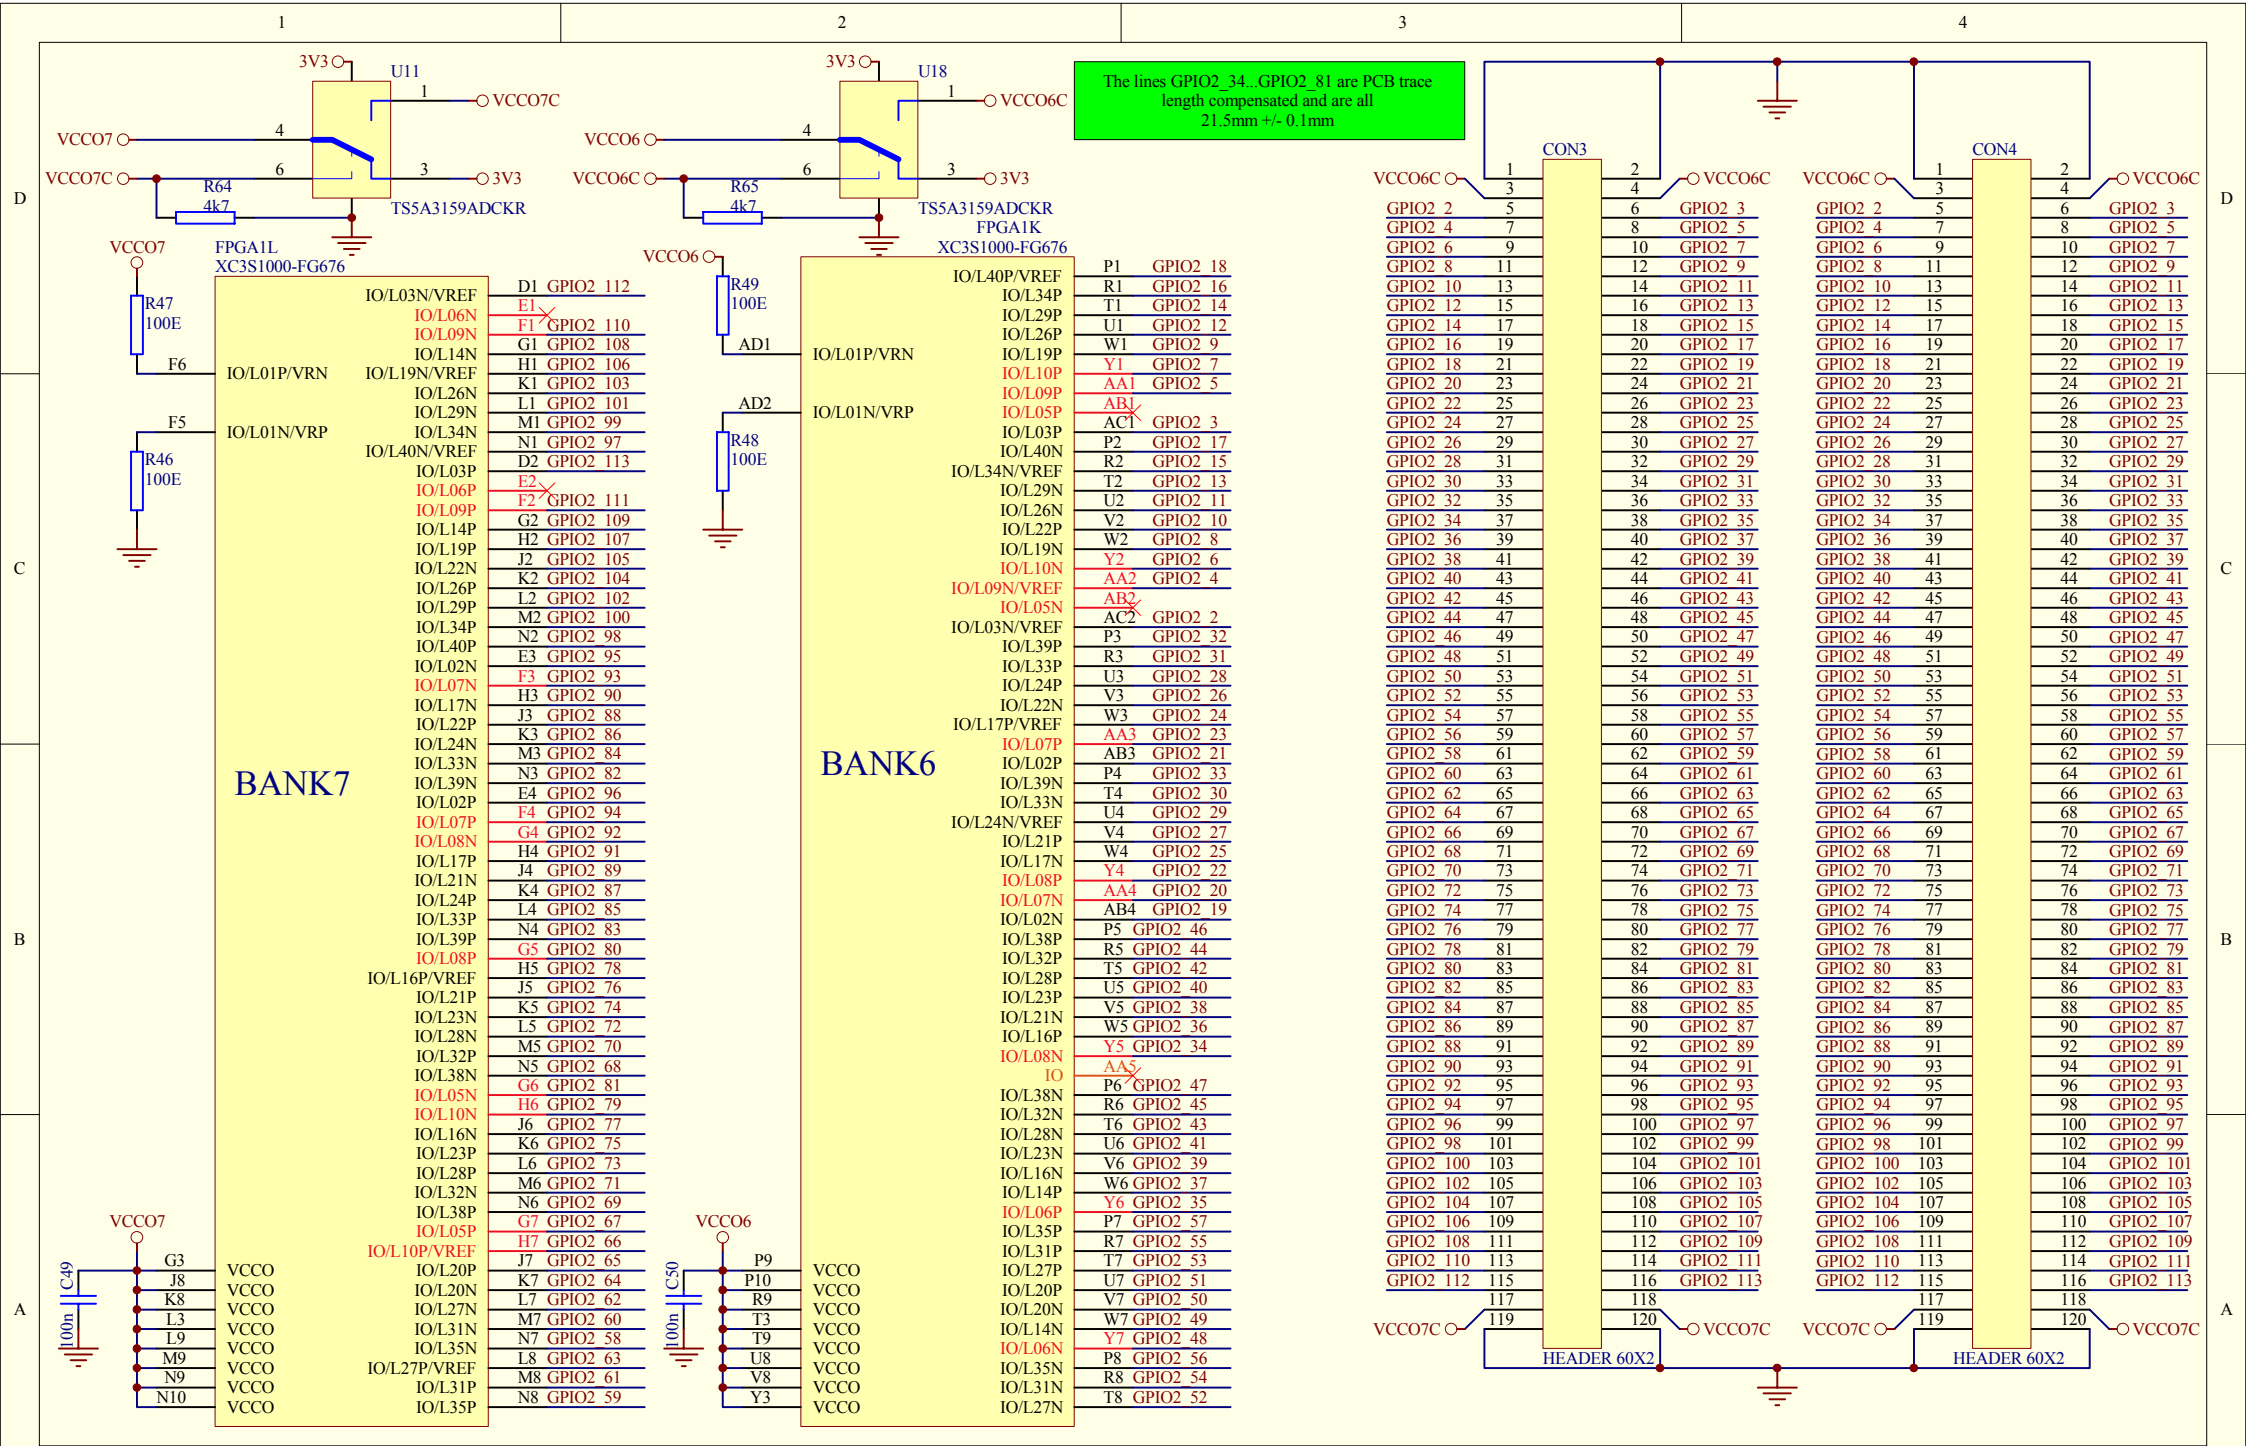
1 2 3 4

D C B A

The lines GPIO2_34...GPIO2_81 are PCB trace length compensated and are all 21.5mm +/- 0.1mm

3V3 U11 1 VCCO7C
VCCO7 4
VCCO7C 6 3 3V3
R64 4k7
TS5A3159ADCKR

3V3 U18 1 VCCO6C
VCCO6 4
VCCO6C 6 3 3V3
R65 4k7
TS5A3159ADCKR

VCCO7 FPGA1L XC3S1000-FG676
R47 100E
F6 IO/L01P/VRN
F5 IO/L01N/VRP
R46 100E

BANK7

| Pin | Net | Pin name |
|---|---|---|
| D1 | GPIO2_112 | IO/L03N/VREF |
| E1 | | IO/L06N |
| F1 | GPIO2_110 | IO/L09N |
| G1 | GPIO2_108 | IO/L14N |
| H1 | GPIO2_106 | IO/L19N/VREF |
| K1 | GPIO2_103 | IO/L26N |
| L1 | GPIO2_101 | IO/L29N |
| M1 | GPIO2_99 | IO/L34N |
| N1 | GPIO2_97 | IO/L40N/VREF |
| D2 | GPIO2_113 | IO/L03P |
| E2 | | IO/L06P |
| F2 | GPIO2_111 | IO/L09P |
| G2 | GPIO2_109 | IO/L14P |
| H2 | GPIO2_107 | IO/L19P |
| J2 | GPIO2_105 | IO/L22N |
| K2 | GPIO2_104 | IO/L26P |
| L2 | GPIO2_102 | IO/L29P |
| M2 | GPIO2_100 | IO/L34P |
| N2 | GPIO2_98 | IO/L40P |
| E3 | GPIO2_95 | IO/L02N |
| F3 | GPIO2_93 | IO/L07N |
| H3 | GPIO2_90 | IO/L17N |
| J3 | GPIO2_88 | IO/L22P |
| K3 | GPIO2_86 | IO/L24N |
| M3 | GPIO2_84 | IO/L33N |
| N3 | GPIO2_82 | IO/L39N |
| E4 | GPIO2_96 | IO/L02P |
| F4 | GPIO2_94 | IO/L07P |
| G4 | GPIO2_92 | IO/L08N |
| H4 | GPIO2_91 | IO/L17P |
| J4 | GPIO2_89 | IO/L21N |
| K4 | GPIO2_87 | IO/L24P |
| L4 | GPIO2_85 | IO/L33P |
| N4 | GPIO2_83 | IO/L39P |
| G5 | GPIO2_80 | IO/L08P |
| H5 | GPIO2_78 | IO/L16P/VREF |
| J5 | GPIO2_76 | IO/L21P |
| K5 | GPIO2_74 | IO/L23N |
| L5 | GPIO2_72 | IO/L28N |
| M5 | GPIO2_70 | IO/L32P |
| N5 | GPIO2_68 | IO/L38N |
| G6 | GPIO2_81 | IO/L05N |
| H6 | GPIO2_79 | IO/L10N |
| J6 | GPIO2_77 | IO/L16N |
| K6 | GPIO2_75 | IO/L23P |
| L6 | GPIO2_73 | IO/L28P |
| M6 | GPIO2_71 | IO/L32N |
| N6 | GPIO2_69 | IO/L38P |
| G7 | GPIO2_67 | IO/L05P |
| H7 | GPIO2_66 | IO/L10P/VREF |
| J7 | GPIO2_65 | IO/L20P |
| K7 | GPIO2_64 | IO/L20N |
| L7 | GPIO2_62 | IO/L27N |
| M7 | GPIO2_60 | IO/L31N |
| N7 | GPIO2_58 | IO/L35N |
| L8 | GPIO2_63 | IO/L27P/VREF |
| M8 | GPIO2_61 | IO/L31P |
| N8 | GPIO2_59 | IO/L35P |

VCCO7 C49 100n
G3 J8 K8 L3 L9 M9 N9 N10 VCCO VCCO VCCO VCCO VCCO VCCO VCCO VCCO

VCCO6 R49 100E AD1 IO/L01P/VRN
AD2 IO/L01N/VRP R48 100E
FPGA1K XC3S1000-FG676

BANK6

| Pin name | Pin | Net |
|---|---|---|
| IO/L40P/VREF | P1 | GPIO2_18 |
| IO/L34P | R1 | GPIO2_16 |
| IO/L29P | T1 | GPIO2_14 |
| IO/L26P | U1 | GPIO2_12 |
| IO/L19P | W1 | GPIO2_9 |
| IO/L10P | Y1 | GPIO2_7 |
| IO/L09P | AA1 | GPIO2_5 |
| IO/L05P | AB1 | |
| IO/L03P | AC1 | GPIO2_3 |
| IO/L40N | P2 | GPIO2_17 |
| IO/L34N/VREF | R2 | GPIO2_15 |
| IO/L29N | T2 | GPIO2_13 |
| IO/L26N | U2 | GPIO2_11 |
| IO/L22P | V2 | GPIO2_10 |
| IO/L19N | W2 | GPIO2_8 |
| IO/L10N | Y2 | GPIO2_6 |
| IO/L09N/VREF | AA2 | GPIO2_4 |
| IO/L05N | AB2 | |
| IO/L03N/VREF | AC2 | GPIO2_2 |
| IO/L39P | P3 | GPIO2_32 |
| IO/L33P | R3 | GPIO2_31 |
| IO/L24P | U3 | GPIO2_28 |
| IO/L22N | V3 | GPIO2_26 |
| IO/L17P/VREF | W3 | GPIO2_24 |
| IO/L07P | AA3 | GPIO2_23 |
| IO/L02P | AB3 | GPIO2_21 |
| IO/L39N | P4 | GPIO2_33 |
| IO/L33N | T4 | GPIO2_30 |
| IO/L24N/VREF | U4 | GPIO2_29 |
| IO/L21P | V4 | GPIO2_27 |
| IO/L17N | W4 | GPIO2_25 |
| IO/L08P | Y4 | GPIO2_22 |
| IO/L07N | AA4 | GPIO2_20 |
| IO/L02N | AB4 | GPIO2_19 |
| IO/L38P | P5 | GPIO2_46 |
| IO/L32P | R5 | GPIO2_44 |
| IO/L28P | T5 | GPIO2_42 |
| IO/L23P | U5 | GPIO2_40 |
| IO/L21N | V5 | GPIO2_38 |
| IO/L16P | W5 | GPIO2_36 |
| IO/L08N | Y5 | GPIO2_34 |
| IO | AA5 | |
| IO/L38N | P6 | GPIO2_47 |
| IO/L32N | R6 | GPIO2_45 |
| IO/L28N | T6 | GPIO2_43 |
| IO/L23N | U6 | GPIO2_41 |
| IO/L16N | V6 | GPIO2_39 |
| IO/L14P | W6 | GPIO2_37 |
| IO/L06P | Y6 | GPIO2_35 |
| IO/L35P | P7 | GPIO2_57 |
| IO/L31P | R7 | GPIO2_55 |
| IO/L27P | T7 | GPIO2_53 |
| IO/L20P | U7 | GPIO2_51 |
| IO/L20N | V7 | GPIO2_50 |
| IO/L14N | W7 | GPIO2_49 |
| IO/L06N | Y7 | GPIO2_48 |
| IO/L35N | P8 | GPIO2_56 |
| IO/L31N | R8 | GPIO2_54 |
| IO/L27N | T8 | GPIO2_52 |

VCCO6 C50 100n
P9 P10 R9 T3 T9 U8 V8 Y3 VCCO VCCO VCCO VCCO VCCO VCCO VCCO VCCO

CON3
VCCO6C 1 3 2 4 VCCO6C
| Left net | Pin | Pin | Right net |
|---|---|---|---|
| GPIO2_2 | 5 | 6 | GPIO2_3 |
| GPIO2_4 | 7 | 8 | GPIO2_5 |
| GPIO2_6 | 9 | 10 | GPIO2_7 |
| GPIO2_8 | 11 | 12 | GPIO2_9 |
| GPIO2_10 | 13 | 14 | GPIO2_11 |
| GPIO2_12 | 15 | 16 | GPIO2_13 |
| GPIO2_14 | 17 | 18 | GPIO2_15 |
| GPIO2_16 | 19 | 20 | GPIO2_17 |
| GPIO2_18 | 21 | 22 | GPIO2_19 |
| GPIO2_20 | 23 | 24 | GPIO2_21 |
| GPIO2_22 | 25 | 26 | GPIO2_23 |
| GPIO2_24 | 27 | 28 | GPIO2_25 |
| GPIO2_26 | 29 | 30 | GPIO2_27 |
| GPIO2_28 | 31 | 32 | GPIO2_29 |
| GPIO2_30 | 33 | 34 | GPIO2_31 |
| GPIO2_32 | 35 | 36 | GPIO2_33 |
| GPIO2_34 | 37 | 38 | GPIO2_35 |
| GPIO2_36 | 39 | 40 | GPIO2_37 |
| GPIO2_38 | 41 | 42 | GPIO2_39 |
| GPIO2_40 | 43 | 44 | GPIO2_41 |
| GPIO2_42 | 45 | 46 | GPIO2_43 |
| GPIO2_44 | 47 | 48 | GPIO2_45 |
| GPIO2_46 | 49 | 50 | GPIO2_47 |
| GPIO2_48 | 51 | 52 | GPIO2_49 |
| GPIO2_50 | 53 | 54 | GPIO2_51 |
| GPIO2_52 | 55 | 56 | GPIO2_53 |
| GPIO2_54 | 57 | 58 | GPIO2_55 |
| GPIO2_56 | 59 | 60 | GPIO2_57 |
| GPIO2_58 | 61 | 62 | GPIO2_59 |
| GPIO2_60 | 63 | 64 | GPIO2_61 |
| GPIO2_62 | 65 | 66 | GPIO2_63 |
| GPIO2_64 | 67 | 68 | GPIO2_65 |
| GPIO2_66 | 69 | 70 | GPIO2_67 |
| GPIO2_68 | 71 | 72 | GPIO2_69 |
| GPIO2_70 | 73 | 74 | GPIO2_71 |
| GPIO2_72 | 75 | 76 | GPIO2_73 |
| GPIO2_74 | 77 | 78 | GPIO2_75 |
| GPIO2_76 | 79 | 80 | GPIO2_77 |
| GPIO2_78 | 81 | 82 | GPIO2_79 |
| GPIO2_80 | 83 | 84 | GPIO2_81 |
| GPIO2_82 | 85 | 86 | GPIO2_83 |
| GPIO2_84 | 87 | 88 | GPIO2_85 |
| GPIO2_86 | 89 | 90 | GPIO2_87 |
| GPIO2_88 | 91 | 92 | GPIO2_89 |
| GPIO2_90 | 93 | 94 | GPIO2_91 |
| GPIO2_92 | 95 | 96 | GPIO2_93 |
| GPIO2_94 | 97 | 98 | GPIO2_95 |
| GPIO2_96 | 99 | 100 | GPIO2_97 |
| GPIO2_98 | 101 | 102 | GPIO2_99 |
| GPIO2_100 | 103 | 104 | GPIO2_101 |
| GPIO2_102 | 105 | 106 | GPIO2_103 |
| GPIO2_104 | 107 | 108 | GPIO2_105 |
| GPIO2_106 | 109 | 110 | GPIO2_107 |
| GPIO2_108 | 111 | 112 | GPIO2_109 |
| GPIO2_110 | 113 | 114 | GPIO2_111 |
| GPIO2_112 | 115 | 116 | GPIO2_113 |
VCCO7C 117 119 118 120 VCCO7C
HEADER 60X2

CON4
VCCO6C 1 3 2 4 VCCO6C
| Left net | Pin | Pin | Right net |
|---|---|---|---|
| GPIO2_2 | 5 | 6 | GPIO2_3 |
| GPIO2_4 | 7 | 8 | GPIO2_5 |
| GPIO2_6 | 9 | 10 | GPIO2_7 |
| GPIO2_8 | 11 | 12 | GPIO2_9 |
| GPIO2_10 | 13 | 14 | GPIO2_11 |
| GPIO2_12 | 15 | 16 | GPIO2_13 |
| GPIO2_14 | 17 | 18 | GPIO2_15 |
| GPIO2_16 | 19 | 20 | GPIO2_17 |
| GPIO2_18 | 21 | 22 | GPIO2_19 |
| GPIO2_20 | 23 | 24 | GPIO2_21 |
| GPIO2_22 | 25 | 26 | GPIO2_23 |
| GPIO2_24 | 27 | 28 | GPIO2_25 |
| GPIO2_26 | 29 | 30 | GPIO2_27 |
| GPIO2_28 | 31 | 32 | GPIO2_29 |
| GPIO2_30 | 33 | 34 | GPIO2_31 |
| GPIO2_32 | 35 | 36 | GPIO2_33 |
| GPIO2_34 | 37 | 38 | GPIO2_35 |
| GPIO2_36 | 39 | 40 | GPIO2_37 |
| GPIO2_38 | 41 | 42 | GPIO2_39 |
| GPIO2_40 | 43 | 44 | GPIO2_41 |
| GPIO2_42 | 45 | 46 | GPIO2_43 |
| GPIO2_44 | 47 | 48 | GPIO2_45 |
| GPIO2_46 | 49 | 50 | GPIO2_47 |
| GPIO2_48 | 51 | 52 | GPIO2_49 |
| GPIO2_50 | 53 | 54 | GPIO2_51 |
| GPIO2_52 | 55 | 56 | GPIO2_53 |
| GPIO2_54 | 57 | 58 | GPIO2_55 |
| GPIO2_56 | 59 | 60 | GPIO2_57 |
| GPIO2_58 | 61 | 62 | GPIO2_59 |
| GPIO2_60 | 63 | 64 | GPIO2_61 |
| GPIO2_62 | 65 | 66 | GPIO2_63 |
| GPIO2_64 | 67 | 68 | GPIO2_65 |
| GPIO2_66 | 69 | 70 | GPIO2_67 |
| GPIO2_68 | 71 | 72 | GPIO2_69 |
| GPIO2_70 | 73 | 74 | GPIO2_71 |
| GPIO2_72 | 75 | 76 | GPIO2_73 |
| GPIO2_74 | 77 | 78 | GPIO2_75 |
| GPIO2_76 | 79 | 80 | GPIO2_77 |
| GPIO2_78 | 81 | 82 | GPIO2_79 |
| GPIO2_80 | 83 | 84 | GPIO2_81 |
| GPIO2_82 | 85 | 86 | GPIO2_83 |
| GPIO2_84 | 87 | 88 | GPIO2_85 |
| GPIO2_86 | 89 | 90 | GPIO2_87 |
| GPIO2_88 | 91 | 92 | GPIO2_89 |
| GPIO2_90 | 93 | 94 | GPIO2_91 |
| GPIO2_92 | 95 | 96 | GPIO2_93 |
| GPIO2_94 | 97 | 98 | GPIO2_95 |
| GPIO2_96 | 99 | 100 | GPIO2_97 |
| GPIO2_98 | 101 | 102 | GPIO2_99 |
| GPIO2_100 | 103 | 104 | GPIO2_101 |
| GPIO2_102 | 105 | 106 | GPIO2_103 |
| GPIO2_104 | 107 | 108 | GPIO2_105 |
| GPIO2_106 | 109 | 110 | GPIO2_107 |
| GPIO2_108 | 111 | 112 | GPIO2_109 |
| GPIO2_110 | 113 | 114 | GPIO2_111 |
| GPIO2_112 | 115 | 116 | GPIO2_113 |
VCCO7C 117 119 118 120 VCCO7C
HEADER 60X2